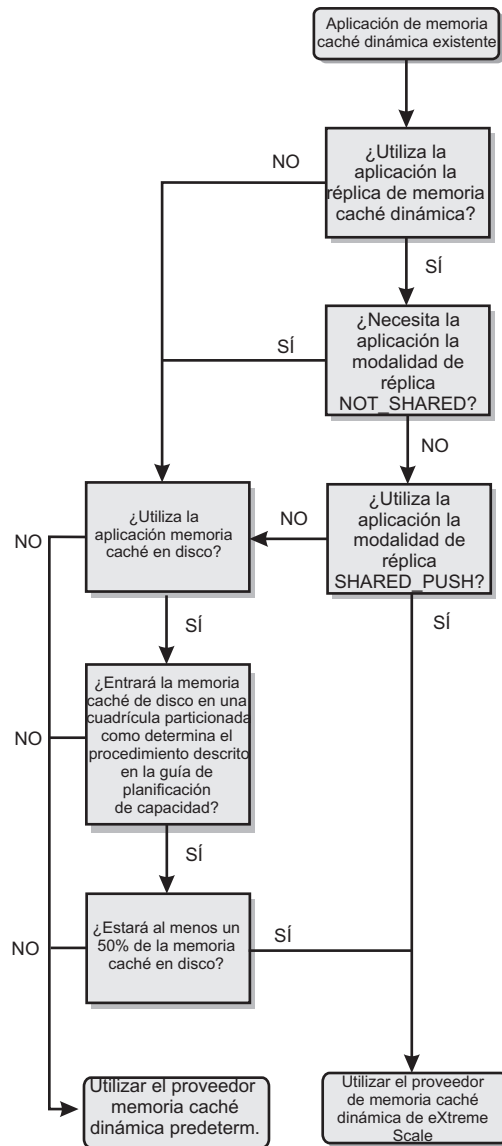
Aplicación de memoria caché dinámica existente

¿Utiliza la aplicación la réplica de memoria caché dinámica?

NO

SÍ

¿Necesita la aplicación la modalidad de réplica NOT_SHARED?

SÍ

NO

¿Utiliza la aplicación memoria caché en disco?

NO

¿Utiliza la aplicación la modalidad de réplica SHARED_PUSH?

NO

SÍ

SÍ

¿Entrará la memoria caché de disco en una cuadrícula particionada como determina el procedimiento descrito en la guía de planificación de capacidad?

NO

SÍ

¿Estará al menos un 50% de la memoria caché en disco?

SÍ

NO

Utilizar el proveedor memoria caché dinámica predeterm.

Utilizar el proveedor de memoria caché dinámica de eXtreme Scale